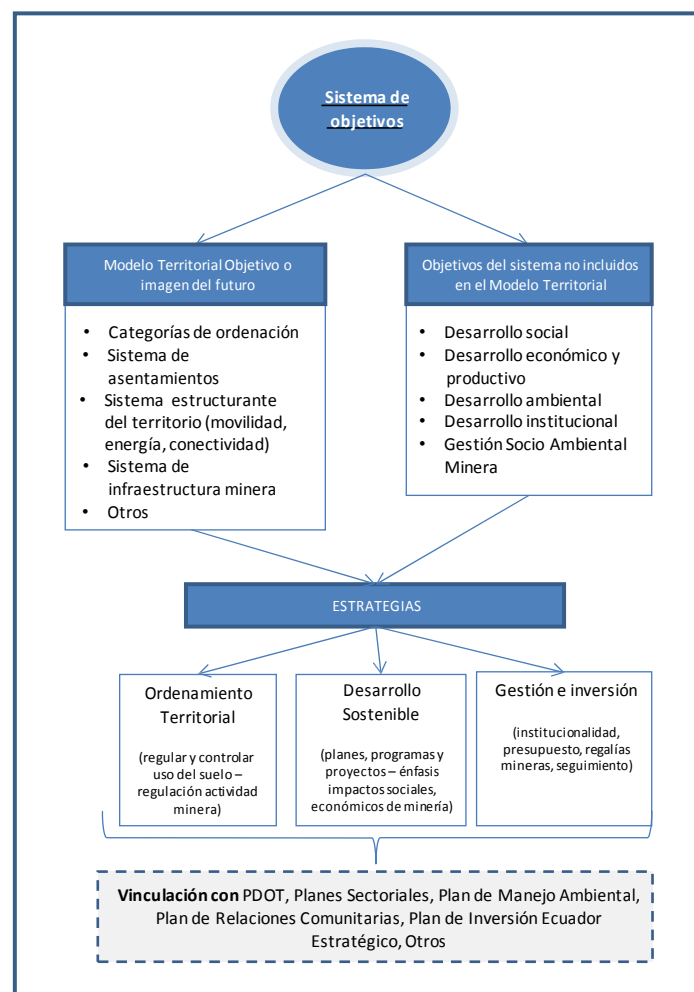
Sistema de objetivos

Modelo Territorial Objetivo o imagen del futuro

- Categorías de ordenación
- Sistema de asentamientos
- Sistema estructurante del territorio (movilidad, energía, conectividad)
- Sistema de infraestructura minera
- Otros

Objetivos del sistema no incluidos en el Modelo Territorial

- Desarrollo social
- Desarrollo económico y productivo
- Desarrollo ambiental
- Desarrollo institucional
- Gestión Socio Ambiental Minera

ESTRATEGIAS

Ordenamiento Territorial

(regular y controlar uso del suelo – regulación actividad minera)

Desarrollo Sostenible

(planes, programas y proyectos – énfasis impactos sociales, económicos de minería)

Gestión e inversión

(institucionalidad, presupuesto, regalías mineras, seguimiento)

Vinculación con PDOT, Planes Sectoriales, Plan de Manejo Ambiental, Plan de Relaciones Comunitarias, Plan de Inversión Ecuador Estratégico, Otros